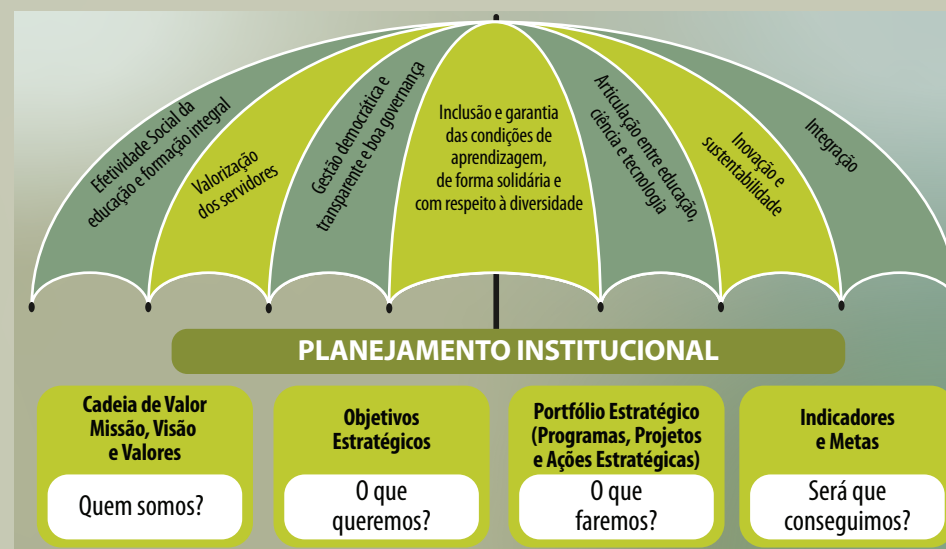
Efetividade Social da educação e formação integral

Valorização dos servidores

Gestão democrática e transparente e boa governança

Inclusão e garantia das condições de aprendizagem, de forma solidária e com respeito à diversidade

Articulação entre educação, ciência e tecnologia

Inovação e sustentabilidade

Integração

PLANEJAMENTO INSTITUCIONAL

Cadeia de Valor Missão, Visão e Valores

Quem somos?

Objetivos Estratégicos

O que queremos?

Portfólio Estratégico (Programas, Projetos e Ações Estratégicas)

O que faremos?

Indicadores e Metas

Será que conseguimos?